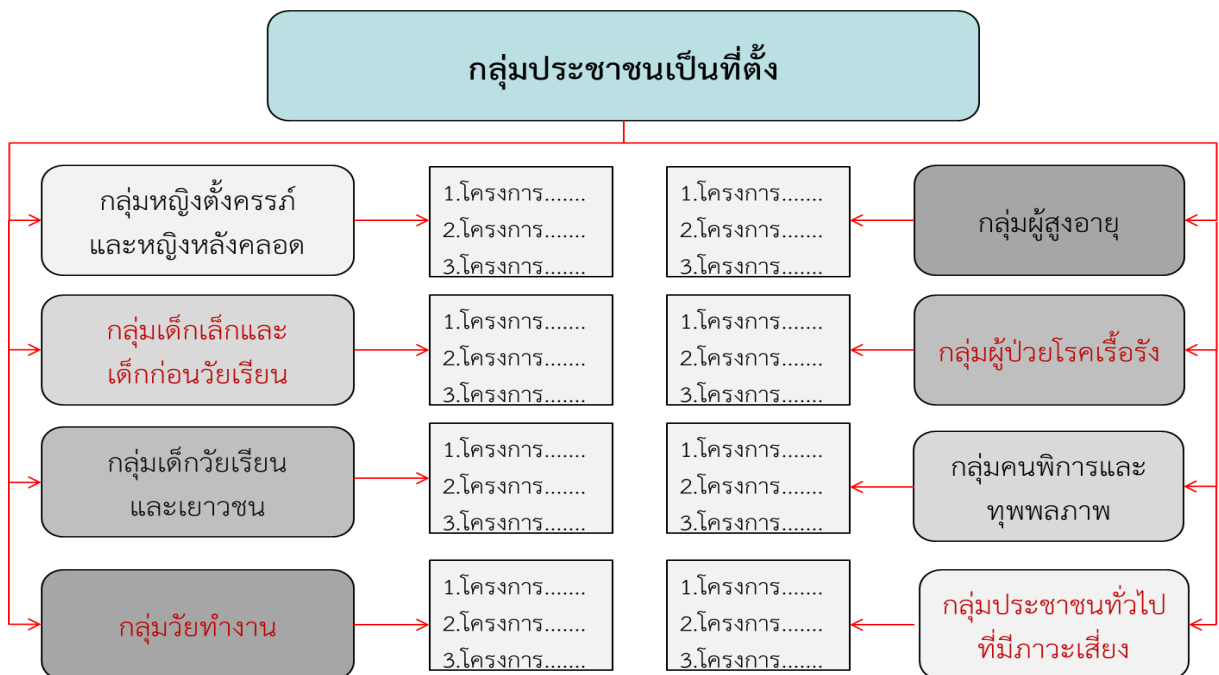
กลุ่มประชาชนเป็นที่ตั้ง

กลุ่มหญิงตั้งครรภ์และหญิงหลังคลอด

1.โครงการ.......
2.โครงการ.......
3.โครงการ.......

1.โครงการ.......
2.โครงการ.......
3.โครงการ.......

กลุ่มผู้สูงอายุ

กลุ่มเด็กเล็กและเด็กก่อนวัยเรียน

1.โครงการ.......
2.โครงการ.......
3.โครงการ.......

1.โครงการ.......
2.โครงการ.......
3.โครงการ.......

กลุ่มผู้ป่วยโรคเรื้อรัง

กลุ่มเด็กวัยเรียนและเยาวชน

1.โครงการ.......
2.โครงการ.......
3.โครงการ.......

1.โครงการ.......
2.โครงการ.......
3.โครงการ.......

กลุ่มคนพิการและทุพพลภาพ

กลุ่มวัยทำงาน

1.โครงการ.......
2.โครงการ.......
3.โครงการ.......

1.โครงการ.......
2.โครงการ.......
3.โครงการ.......

กลุ่มประชาชนทั่วไปที่มีภาวะเสี่ยง